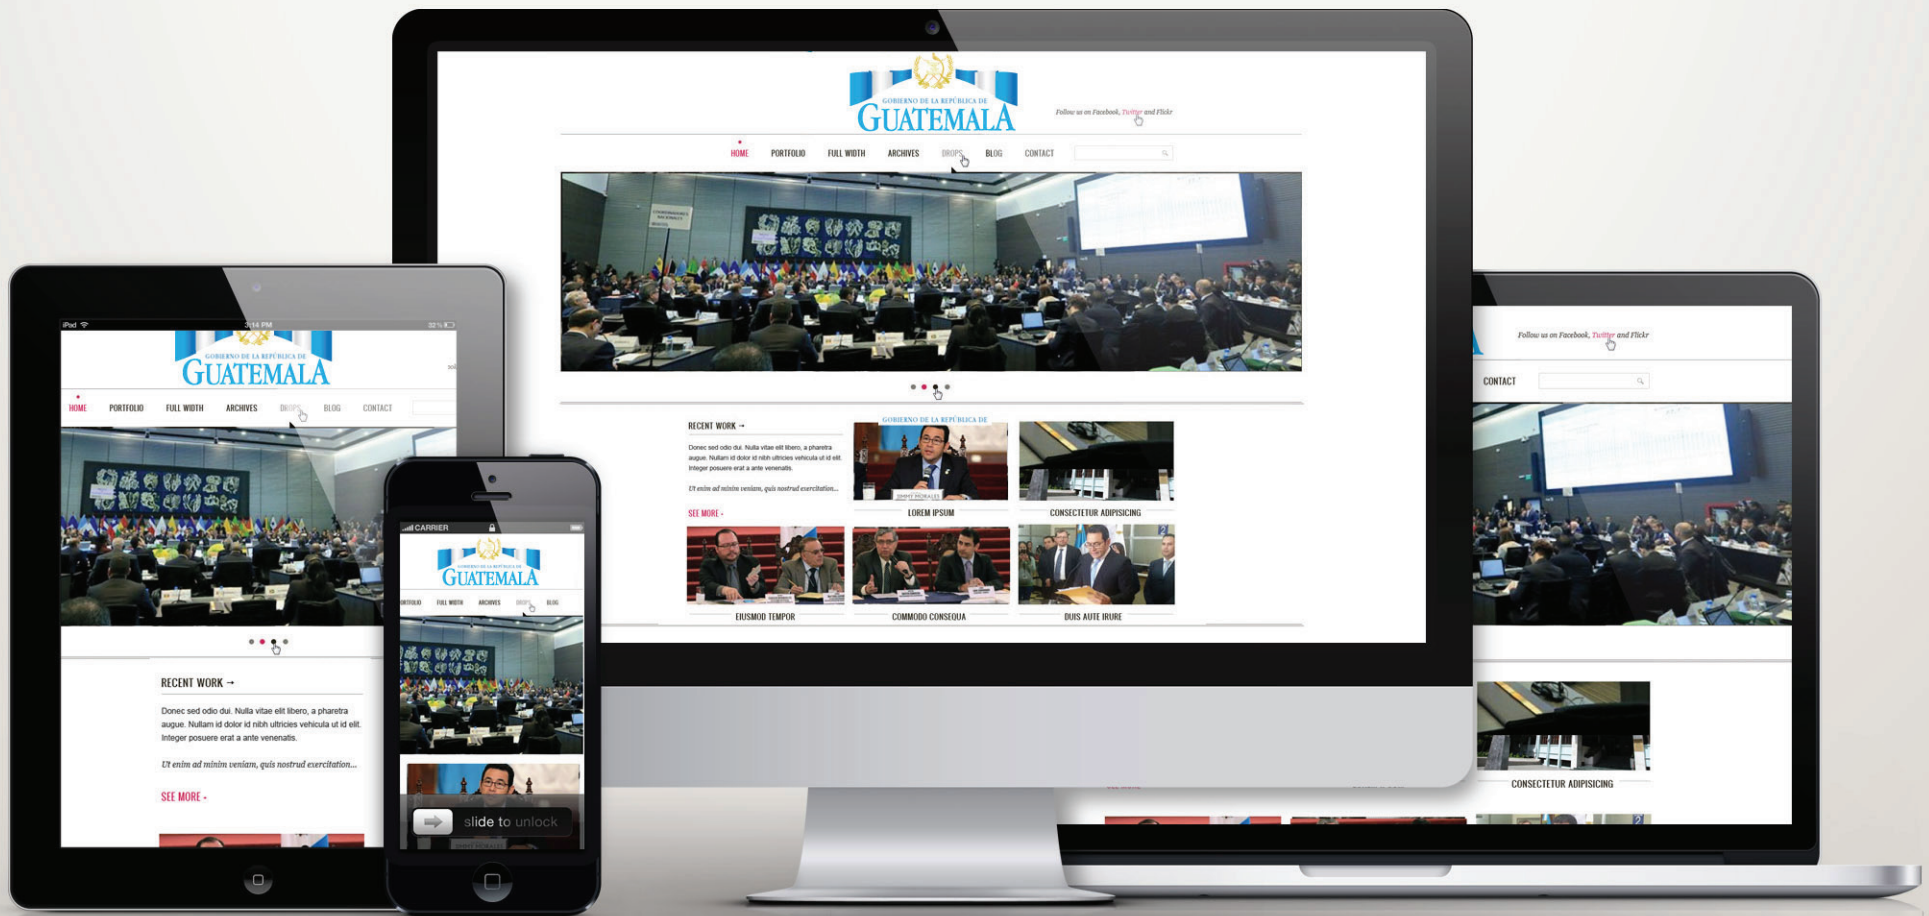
GOBIERNO DE LA REPÚBLICA DE
GUATEMALA

Follow us on Facebook, Twitter and Flickr

HOME PORTFOLIO FULL WIDTH ARCHIVES DROPS BLOG CONTACT

RECENT WORK →

Donec sed odio dui. Nulla vitae elit libero, a pharetra augue. Nullam id dolor id nibh ultricies vehicula ut id elit. Integer posuere erat a ante venenatis.

Ut enim ad minim veniam, quis nostrud exercitation...

SEE MORE ›

GOBIERNO DE LA REPÚBLICA DE

LOREM IPSUM

CONSECTETUR ADIPISICING

EIUSMOD TEMPOR

COMMODO CONSEQUA

DUIS AUTE IRURE

Follow us on Facebook, Twitter and Flickr

CONTACT

CONSECTETUR ADIPISICING

iPad 3:14 PM 32%

GOBIERNO DE LA REPÚBLICA DE
GUATEMALA

HOME PORTFOLIO FULL WIDTH ARCHIVES DROPS BLOG CONTACT

RECENT WORK →

Donec sed odio dui. Nulla vitae elit libero, a pharetra augue. Nullam id dolor id nibh ultricies vehicula ut id elit. Integer posuere erat a ante venenatis.

Ut enim ad minim veniam, quis nostrud exercitation...

SEE MORE ›

CARRIER

GOBIERNO DE LA REPÚBLICA DE
GUATEMALA

PORTFOLIO FULL WIDTH ARCHIVES DROPS BLOG

slide to unlock